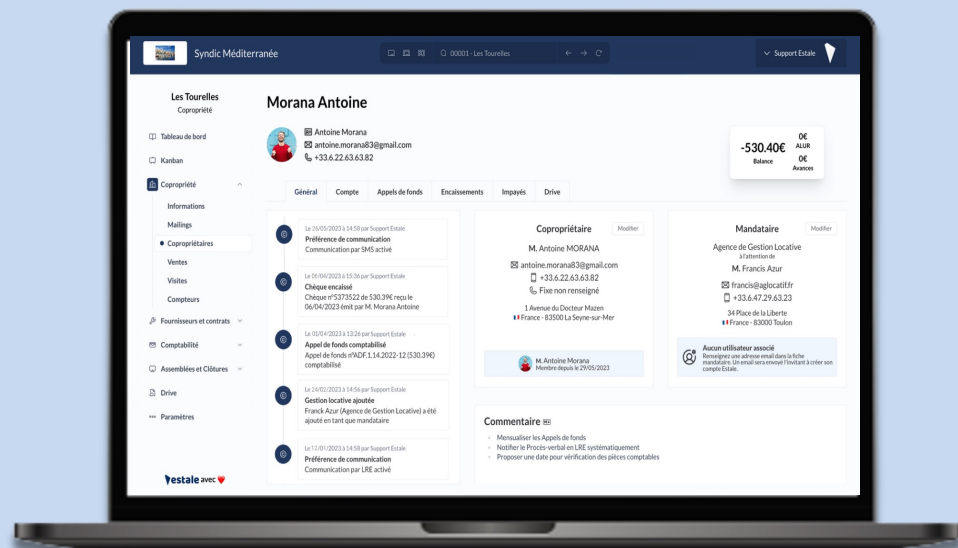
Syndic Méditerranée

00001 - Les Tourelles

Support Estale

Les Tourelles
Copropriété

Tableau de bord
Kanban
Copropriété
Informations
Mailings
Copropriétaires
Ventes
Visites
Compteurs
Fournisseurs et contrats
Comptabilité
Assemblées et Clôtures
Drive
Paramètres

estale avec

Morana Antoine

Antoine Morana
antoine.morana83@gmail.com
+33.6.22.63.63.82

-530.40€
Balance
0€
ALUR
0€
Avances

Général
Compte
Appels de fonds
Encaissements
Impayés
Drive

Le 26/05/2023 à 14:58 par Support Estale
Préférence de communication
Communication par SMS activé

Le 06/04/2023 à 15:36 par Support Estale
Chèque encaissé
Chèque n°5373522 de 530.39€ reçu le 06/04/2023 émit par M. Morana Antoine

Le 01/04/2023 à 13:26 par Support Estale
Appel de fonds comptabilisé
Appel de fonds n°ADF.1.14.2022-12 (530.39€) comptabilisé

Le 24/02/2023 à 14:56 par Support Estale
Gestion locative ajoutée
Franck Azur (Agence de Gestion Locative) a été ajouté en tant que mandataire

Le 12/01/2023 à 14:58 par Support Estale
Préférence de communication
Communication par LRE activé

Copropriétaire
Modifier
M. Antoine MORANA
antoine.morana83@gmail.com
+33.6.22.63.63.82
Fixe non renseigné
1 Avenue du Docteur Mazen
France - 83500 La Seyne-sur-Mer

M. Antoine Morana
Membre depuis le 29/05/2023

Mandataire
Modifier
Agence de Gestion Locative
à l'attention de
M. Francis Azur
francis@aglocatif.fr
+33.6.47.29.63.23
34 Place de la Liberte
France - 83000 Toulon

Aucun utilisateur associé
Renseignez une adresse email dans la fiche mandataire. Un email sera envoyé l'invitant à créer son compte Estale.

Commentaire

- Mensualiser les Appels de fonds
- Notifier le Procès-verbal en LRE systématiquement
- Proposer une date pour vérification des pièces comptables